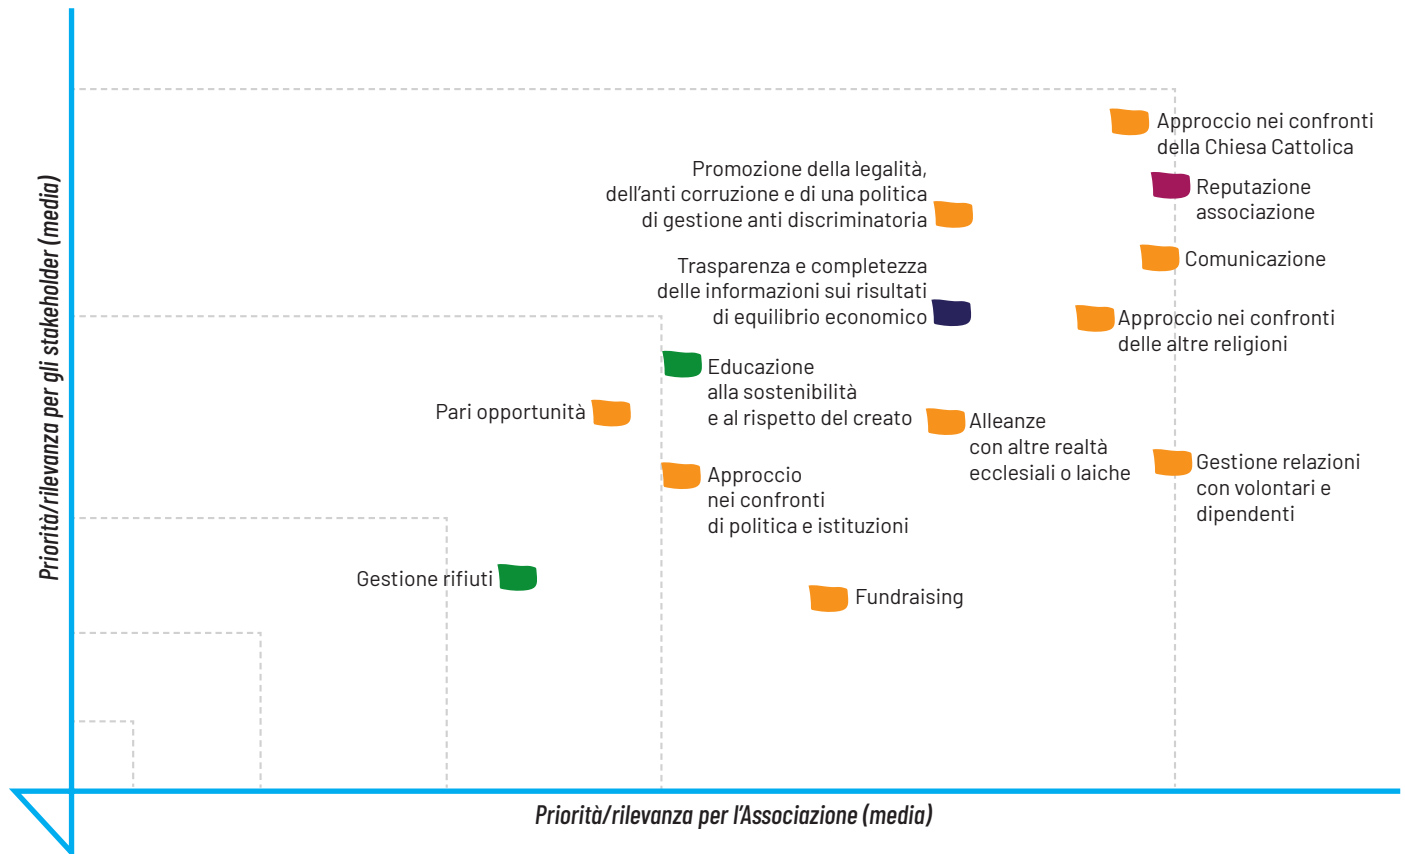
Priorità/rilevanza per gli stakeholder (media)

Approccio nei confronti della Chiesa Cattolica

Promozione della legalità, dell'anti corruzione e di una politica di gestione anti discriminatoria

Reputazione associazione

Comunicazione

Trasparenza e completezza delle informazioni sui risultati di equilibrio economico

Approccio nei confronti delle altre religioni

Educazione alla sostenibilità e al rispetto del creato

Pari opportunità

Alleanze con altre realtà ecclesiali o laiche

Gestione relazioni con volontari e dipendenti

Approccio nei confronti di politica e istituzioni

Gestione rifiuti

Fundraising

Priorità/rilevanza per l'Associazione (media)